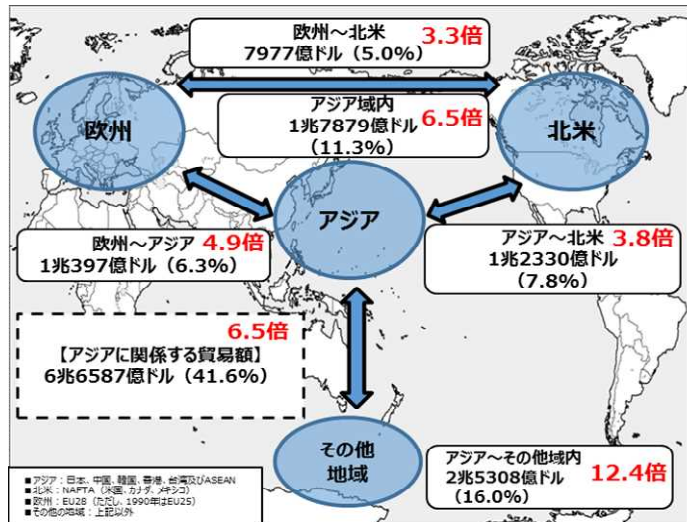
欧州～北米 3.3倍
7977億ドル（5.0%）

アジア域内 6.5倍
1兆7879億ドル
（11.3%）

欧州

北米

アジア

欧州～アジア 4.9倍
1兆397億ドル（6.3%）

アジア～北米 3.8倍
1兆2330億ドル
（7.8%）

6.5倍
【アジアに関係する貿易額】
6兆6587億ドル（41.6%）

その他
地域

アジア～その他域内
2兆5308億ドル 12.4倍
（16.0%）

■アジア：日本、中国、韓国、香港、台湾及びASEAN
■北米：NAFTA（米国、カナダ、メキシコ）
■欧州：EU28（ただし、1990年はEU25）
■その他の地域：上記以外